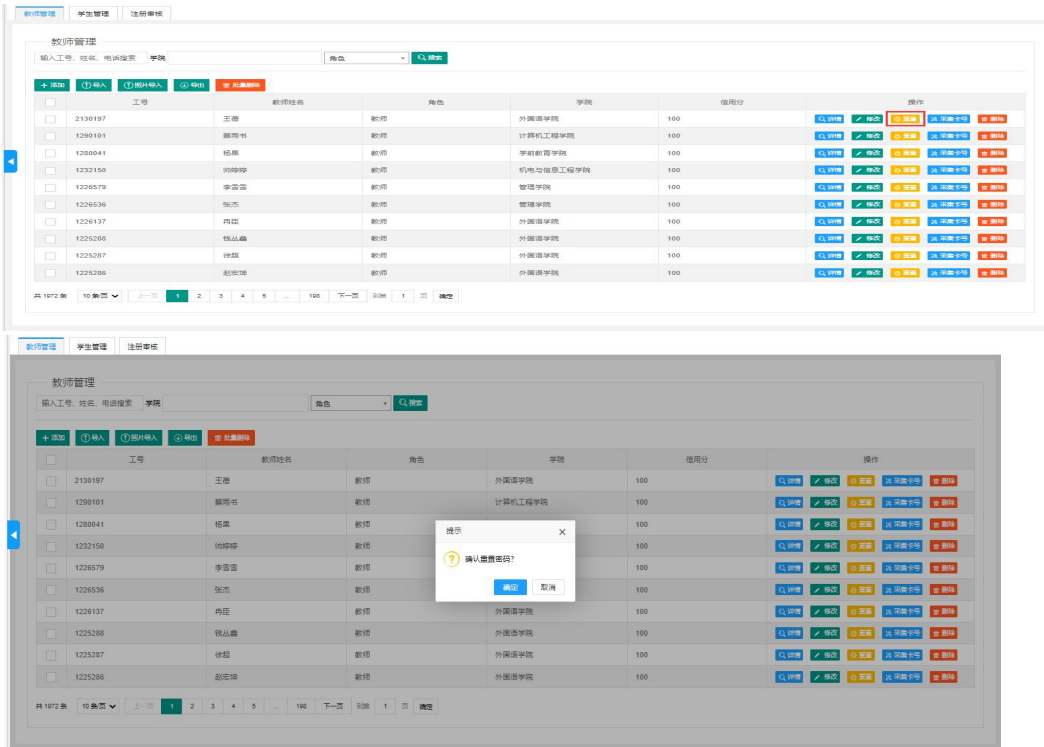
教师管理 学生管理 注册审核

教师管理

输入工号、姓名、电话搜索 学院 角色 搜索

+ 添加 导入 照片导入 导出 批量删除

| | 工号 | 教师姓名 | 角色 | 学院 | 信用分 | 操作 |
|---|---|---|---|---|---|---|
| | 2130197 | 王蒨 | 教师 | 外国语学院 | 100 | 详情 修改 重置 采集卡号 删除 |
| | 1290101 | 藤雨书 | 教师 | 计算机工程学院 | 100 | 详情 修改 重置 采集卡号 删除 |
| | 1280041 | 杨果 | 教师 | 学前教育学院 | 100 | 详情 修改 重置 采集卡号 删除 |
| | 1232150 | 响婷婷 | 教师 | 机电与信息工程学院 | 100 | 详情 修改 重置 采集卡号 删除 |
| | 1226579 | 李雷雷 | 教师 | 管理学院 | 100 | 详情 修改 重置 采集卡号 删除 |
| | 1226536 | 张杰 | 教师 | 管理学院 | 100 | 详情 修改 重置 采集卡号 删除 |
| | 1226137 | 冉臣 | 教师 | 外国语学院 | 100 | 详情 修改 重置 采集卡号 删除 |
| | 1225288 | 钱丛鑫 | 教师 | 外国语学院 | 100 | 详情 修改 重置 采集卡号 删除 |
| | 1225287 | 徐超 | 教师 | 外国语学院 | 100 | 详情 修改 重置 采集卡号 删除 |
| | 1225286 | 赵宏坤 | 教师 | 外国语学院 | 100 | 详情 修改 重置 采集卡号 删除 |

共 1972 条 10 条/页 上一页 1 2 3 4 5 ... 198 下一页 到第 1 页 确定

教师管理 学生管理 注册审核

教师管理

输入工号、姓名、电话搜索 学院 角色 搜索

+ 添加 导入 照片导入 导出 批量删除

| | 工号 | 教师姓名 | 角色 | 学院 | 信用分 | 操作 |
|---|---|---|---|---|---|---|
| | 2130197 | 王蒨 | 教师 | 外国语学院 | 100 | 详情 修改 重置 采集卡号 删除 |
| | 1290101 | 藤雨书 | 教师 | 计算机工程学院 | 100 | 详情 修改 重置 采集卡号 删除 |
| | 1280041 | 杨果 | 教师 | | | 详情 修改 重置 采集卡号 删除 |
| | 1232150 | 响婷婷 | 教师 | | | 详情 修改 重置 采集卡号 删除 |
| | 1226579 | 李雷雷 | 教师 | | | 详情 修改 重置 采集卡号 删除 |
| | 1226536 | 张杰 | 教师 | | | 详情 修改 重置 采集卡号 删除 |
| | 1226137 | 冉臣 | 教师 | 外国语学院 | 100 | 详情 修改 重置 采集卡号 删除 |
| | 1225288 | 钱丛鑫 | 教师 | 外国语学院 | 100 | 详情 修改 重置 采集卡号 删除 |
| | 1225287 | 徐超 | 教师 | 外国语学院 | 100 | 详情 修改 重置 采集卡号 删除 |
| | 1225286 | 赵宏坤 | 教师 | 外国语学院 | 100 | 详情 修改 重置 采集卡号 删除 |

提示 ×
确认重置密码?
确定 取消

共 1972 条 10 条/页 上一页 1 2 3 4 5 ... 198 下一页 到第 1 页 确定